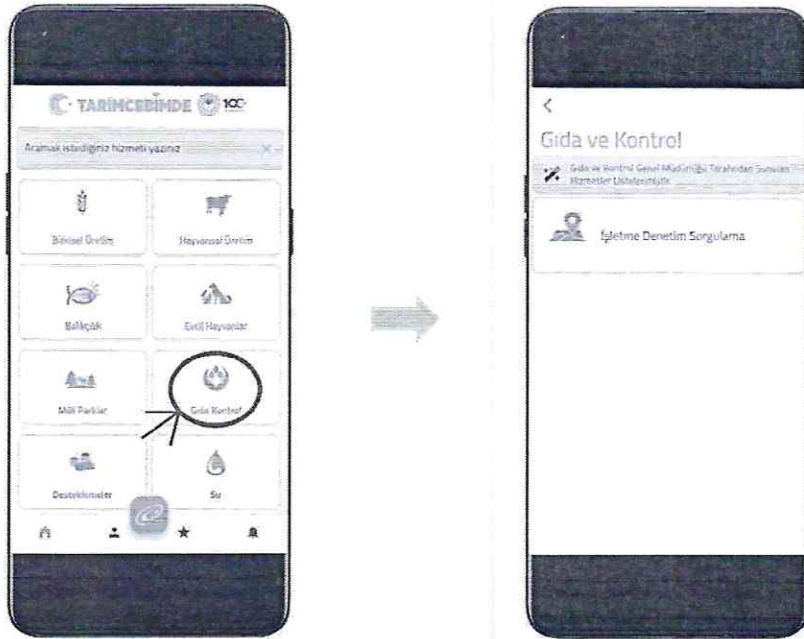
TARIMCEBİMDE 100

Aramak istediğiniz hizmeti yazınız

Bitkisel Üretim

Hayvansal Üretim

Balıkçılık

Evcil Hayvanlar

Milli Parklar

Gıda Kontrol

Desteklemeler

Su

<

Gıda ve Kontrol

Gıda ve Kontrol Genel Müdürlüğü Tarafından Sunulan Hizmetler Listelenmiştir.

İşletme Denetim Sorgulama